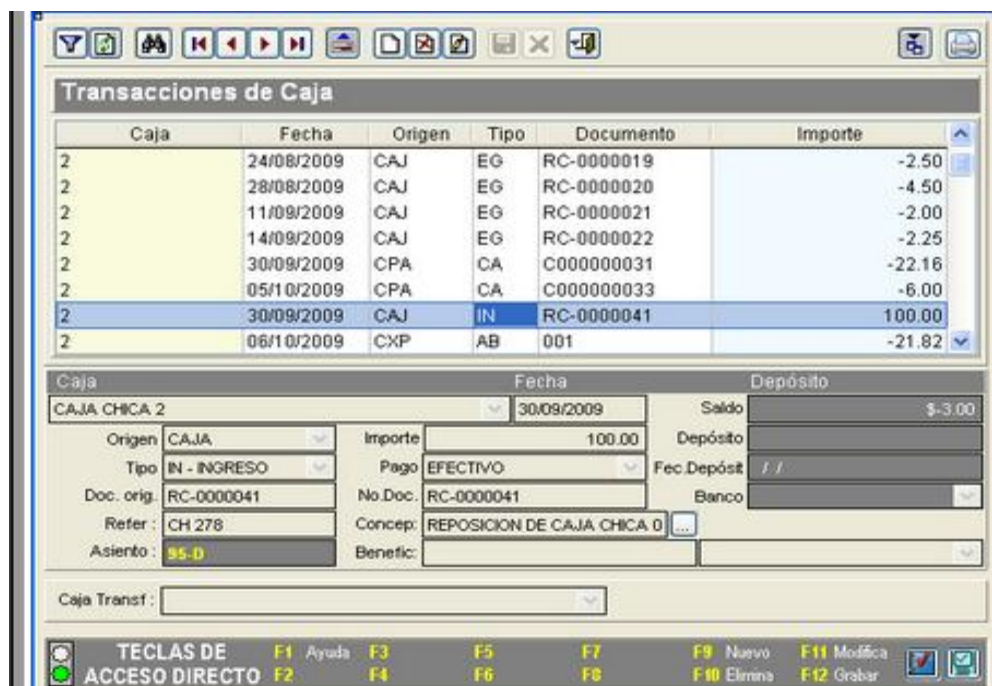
Transacciones de Caja

| Caja | Fecha | Origen | Tipo | Documento | Importe |
|---|---|---|---|---|---|
| 2 | 24/08/2009 | CAJ | EG | RC-0000019 | -2.50 |
| 2 | 28/08/2009 | CAJ | EG | RC-0000020 | -4.50 |
| 2 | 11/09/2009 | CAJ | EG | RC-0000021 | -2.00 |
| 2 | 14/09/2009 | CAJ | EG | RC-0000022 | -2.25 |
| 2 | 30/09/2009 | CPA | CA | C000000031 | -22.16 |
| 2 | 05/10/2009 | CPA | CA | C000000033 | -6.00 |
| 2 | 30/09/2009 | CAJ | IN | RC-0000041 | 100.00 |
| 2 | 06/10/2009 | CXP | AB | 001 | -21.82 |

Caja
Fecha
Depósito
CAJA CHICA 2
30/09/2009
Saldo $-3.00
Origen CAJA
Importe 100.00
Depósito
Tipo IN - INGRESO
Pago EFECTIVO
Fec.Depósit / /
Doc. orig. RC-0000041
No.Doc. RC-0000041
Banco
Refer : CH 278
Concep: REPOSICION DE CAJA CHICA 0
Asiento : 95-D
Benefic:

Caja Transf :

TECLAS DE ACCESO DIRECTO
F1 Ayuda F2
F3 F4
F5 F6
F7 F8
F9 Nuevo F10 Elimina
F11 Modifica F12 Grabar